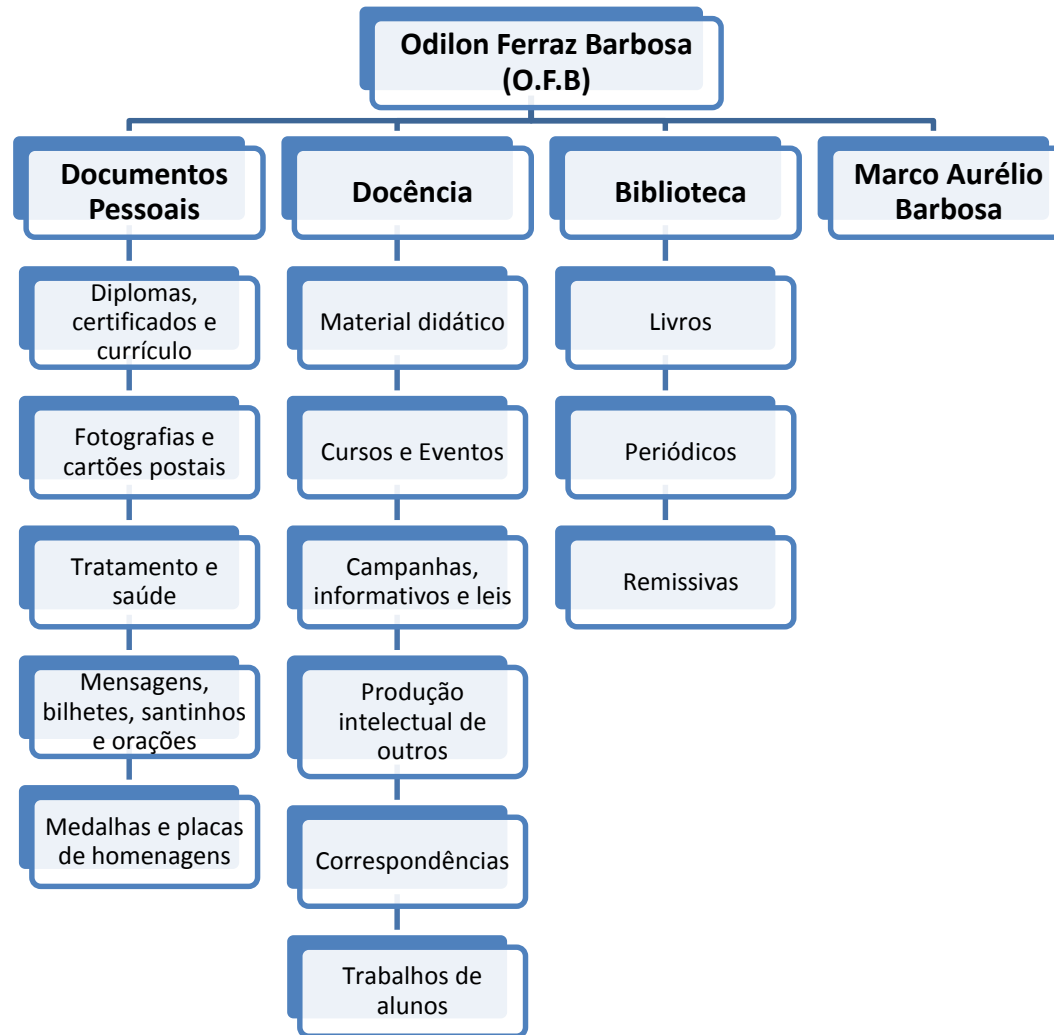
Odilon Ferraz Barbosa (O.F.B)

Documentos Pessoais

Diplomas, certificados e currículo

Fotografias e cartões postais

Tratamento e saúde

Mensagens, bilhetes, santinhos e orações

Medalhas e placas de homenagens

Docência

Material didático

Cursos e Eventos

Campanhas, informativos e leis

Produção intelectual de outros

Correspondências

Trabalhos de alunos

Biblioteca

Livros

Periódicos

Remissivas

Marco Aurélio Barbosa